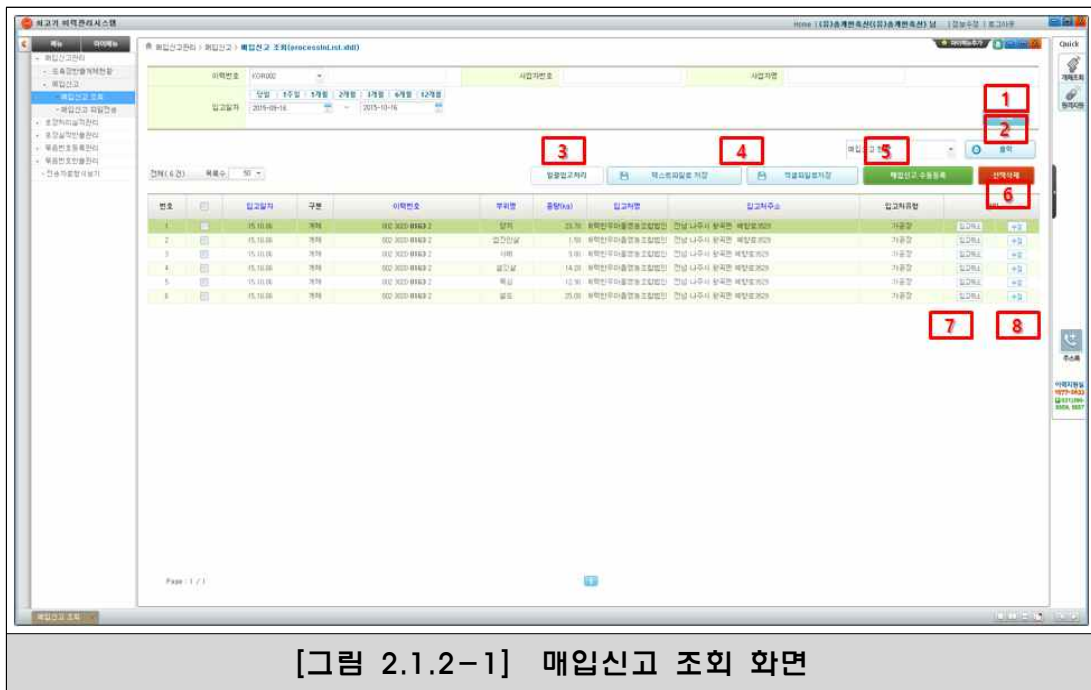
쇠고기 이력관리시스템

Home | (유)송계한숙산(유)송계한숙산 님 | 정보수정 | 로그아웃

메뉴 마이메뉴

매입신고관리
- 도축장반출계획현황
- 매입신고
- 매입신고 조회
- 매입신고 파일전송
포장처리실적관리
포장실적반품관리
묶음번호등록관리
묶음번호반품관리
전송자료항목보기

매입신고관리 > 매입신고 > 매입신고 조회(processInList.shtl)

이력번호 KOR002
사업자번호
사업자명
당일 1주일 1개월 2개월 3개월 6개월 12개월
입고일자 2015-09-16 ~ 2015-10-16

1
2

3 일괄입고처리
4 텍스트파일로 저장
엑셀파일로저장
매입신고 수동등록
5
조회
6 선택삭제

전체(6건) 목록수 50

| 번호 | | 입고일자 | 구분 | 이력번호 | 부위명 | 중량(kg) | 입고처명 | 입고처주소 | 입고처유형 | | |
|---|---|---|---|---|---|---|---|---|---|---|---|
| 1 | | 15.10.06 | 개체 | 002 3020 8163 2 | 양지 | 25.70 | 위탁한우마을영농조합법인 | 전남 나주시 왕곡면 배말로1629 | 가공장 | 입고처리 | 수정 |
| 2 | | 15.10.06 | 개체 | 002 3020 8163 2 | 업진안살 | 1.50 | 위탁한우마을영농조합법인 | 전남 나주시 왕곡면 배말로1629 | 가공장 | 입고처리 | 수정 |
| 3 | | 15.10.06 | 개체 | 002 3020 8163 2 | 사태 | 5.90 | 위탁한우마을영농조합법인 | 전남 나주시 왕곡면 배말로1629 | 가공장 | 입고처리 | 수정 |
| 4 | | 15.10.06 | 개체 | 002 3020 8163 2 | 설도살 | 14.20 | 위탁한우마을영농조합법인 | 전남 나주시 왕곡면 배말로1629 | 가공장 | 입고처리 | 수정 |
| 5 | | 15.10.06 | 개체 | 002 3020 8163 2 | 목심 | 12.50 | 위탁한우마을영농조합법인 | 전남 나주시 왕곡면 배말로1629 | 가공장 | 입고처리 | 수정 |
| 6 | | 15.10.06 | 개체 | 002 3020 8163 2 | 설도 | 25.00 | 위탁한우마을영농조합법인 | 전남 나주시 왕곡면 배말로1629 | 가공장 | 입고처리 | 수정 |

7 8

Page : 1 / 1

Quick
계체조회
원격지원
주소록
이력지원팀

매입신고 조회

[그림 2.1.2-1] 매입신고 조회 화면